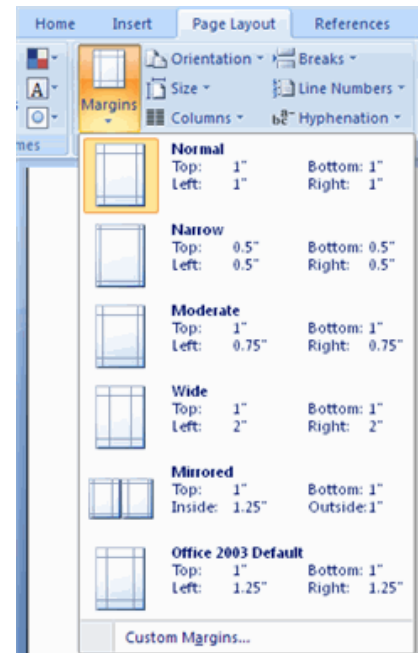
Home Insert Page Layout References

mes

Margins

Orientation

Size

Columns

Breaks

Line Numbers

Hyphenation

Normal
Top: 1" Bottom: 1"
Left: 1" Right: 1"

Narrow
Top: 0.5" Bottom: 0.5"
Left: 0.5" Right: 0.5"

Moderate
Top: 1" Bottom: 1"
Left: 0.75" Right: 0.75"

Wide
Top: 1" Bottom: 1"
Left: 2" Right: 2"

Mirrored
Top: 1" Bottom: 1"
Inside: 1.25" Outside: 1"

Office 2003 Default
Top: 1" Bottom: 1"
Left: 1.25" Right: 1.25"

Custom Margins...